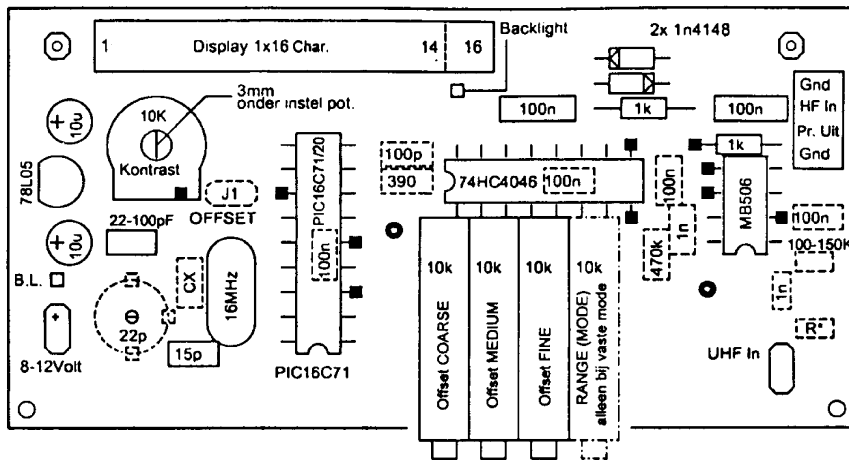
1
Display 1x16 Char.
14
16
Backlight
2x 1n4148
3mm
onder instel pot.
10K
Kontrast
10u
78L05
10u
J1
OFFSET
22-100pF
B.L.
CX
16MHz
22p
15p
8-12Volt
PIC16C71/20
100n
PIC16C71
100p
390
74HC4046
100n
100n
1k
100n
1k
Gnd
HF In
Pr. Uit
Gnd
100n
1n
470k
MB506
100n
100-150K
1n
R*
UHF In
10k
10k
10k
10k
Offset COARSE
Offset MEDIUM
Offset FINE
RANGE (MODE)
alleen bij vaste mode